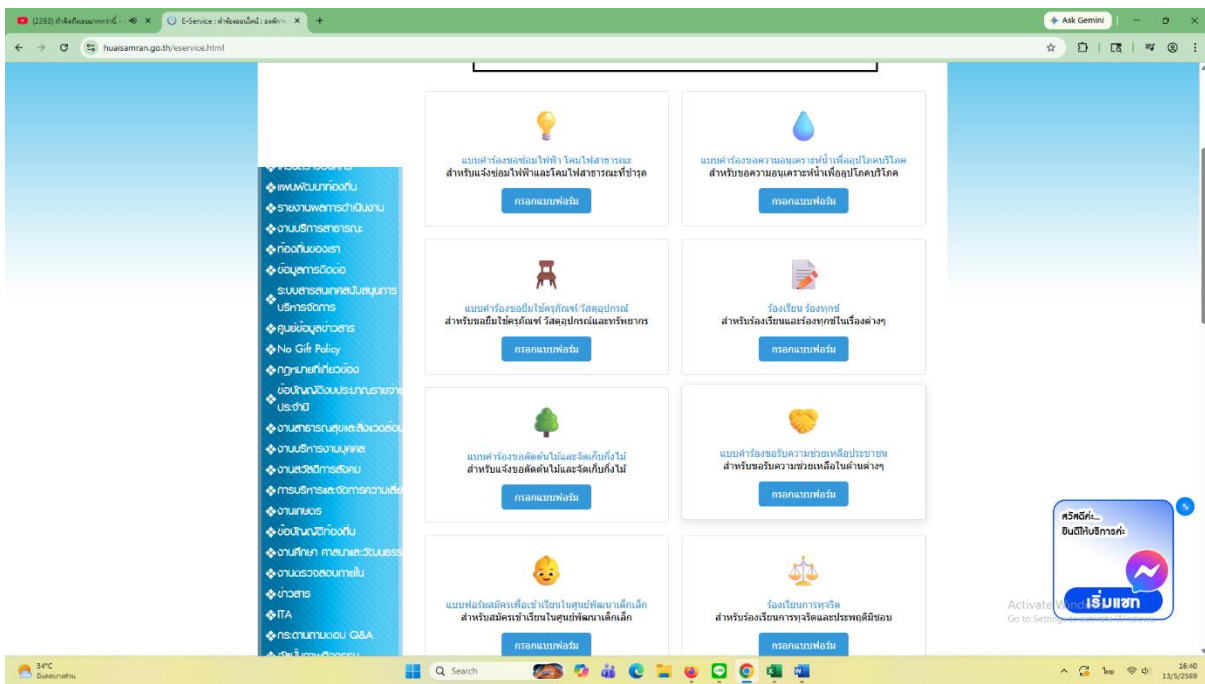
(2393) คำสัดศึกษาสุดยอดน้ำ × E-Service : สำนักงานบ้านไหม้ : องค์กร ×
huaisamran.go.th/eservice.html
Ask Gemini

แผนพัฒนาท้องถิ่น
รายงานผลการดำเนินงาน
งานบริการสาธารณะ
ท้องถิ่นของเรา
ข้อมูลการติดต่อ
ระบบสารสนเทศสนับสนุนการบริหารจัดการ
ศูนย์ข้อมูลข่าวสาร
No Gift Policy
กฎหมายที่เกี่ยวข้อง
ข้อบัญญัติงบประมาณรายจ่ายประจำปี
งานสาธารณสุขและสิ่งแวดล้อม
งานบริหารงานบุคคล
งานสวัสดิการสังคม
การบริหารและจัดการความเสี่ยง
งานเกษตร
ข้อบัญญัติท้องถิ่น
งานศึกษา ศาสนาและวัฒนธรรม
งานตรวจสอบภายใน
ข่าวสาร
ITA
กระดานถามตอบ Q&A

แบบคำร้องขอซ่อมไฟฟ้า โคมไฟสาธารณะ
สำหรับแจ้งซ่อมไฟฟ้าและโคมไฟสาธารณะที่ชำรุด
กรอกแบบฟอร์ม

แบบคำร้องขอความอนุเคราะห์น้ำเพื่ออุปโภคบริโภค
สำหรับขอความอนุเคราะห์น้ำเพื่ออุปโภคบริโภค
กรอกแบบฟอร์ม

แบบคำร้องขอยืมใช้ครุภัณฑ์/วัสดุอุปกรณ์
สำหรับขอยืมใช้ครุภัณฑ์ วัสดุอุปกรณ์และทรัพยากร
กรอกแบบฟอร์ม

ร้องเรียน ร้องทุกข์
สำหรับร้องเรียนและร้องทุกข์ในเรื่องต่างๆ
กรอกแบบฟอร์ม

แบบคำร้องขอตัดต้นไม้และจัดเก็บกิ่งไม้
สำหรับแจ้งขอตัดต้นไม้และจัดเก็บกิ่งไม้
กรอกแบบฟอร์ม

แบบคำร้องขอรับความช่วยเหลือประชาชน
สำหรับขอรับความช่วยเหลือในด้านต่างๆ
กรอกแบบฟอร์ม

แบบฟอร์มสมัครเพื่อเข้าเรียนในศูนย์พัฒนาเด็กเล็ก
สำหรับสมัครเข้าเรียนในศูนย์พัฒนาเด็กเล็ก
กรอกแบบฟอร์ม

ร้องเรียนการทุจริต
สำหรับร้องเรียนการทุจริตและประพฤติมิชอบ
กรอกแบบฟอร์ม

สวัสดีค่ะ
ยินดีให้บริการค่ะ
เริ่มแชท

Activate Windows
Go to Settings to activate Windows.

34°C
มีเมฆบางส่วน
Search
ไทย
16:40
13/5/2569